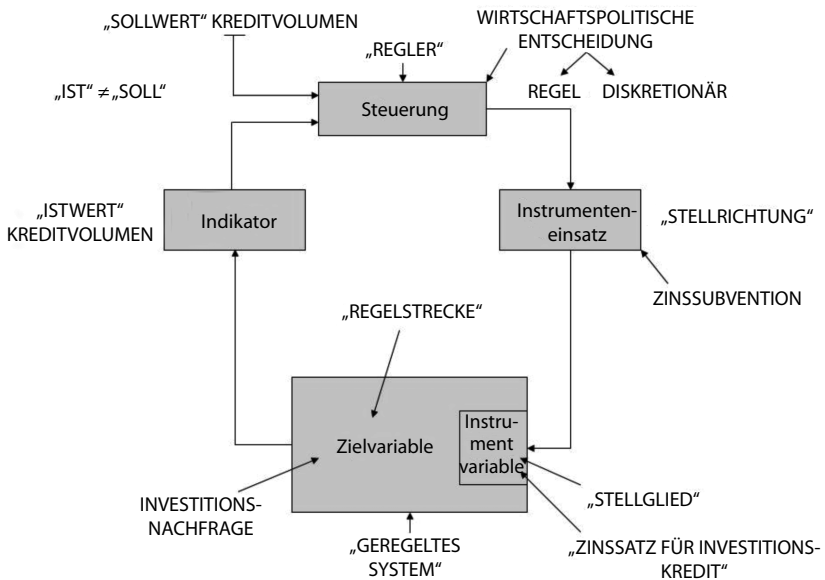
„SOLLWERT“ KREDITVOLUMEN

WIRTSCHAFTSPOLITISCHE ENTSCHEIDUNG

„REGLER“

„IST“ $\neq$ „SOLL“

REGEL

DISKRETIONÄR

Steuerung

„ISTWERT“ KREDITVOLUMEN

Indikator

Instrumenteneinsatz

„STELLRICHTUNG“

ZINSSUBVENTION

„REGELSTRECKE“

Zielvariable

Instrument variable

INVESTITIONSNACHFRAGE

„STELLGLIED“

„GEREGELTES SYSTEM“

„ZINSSATZ FÜR INVESTITIONSKREDIT“